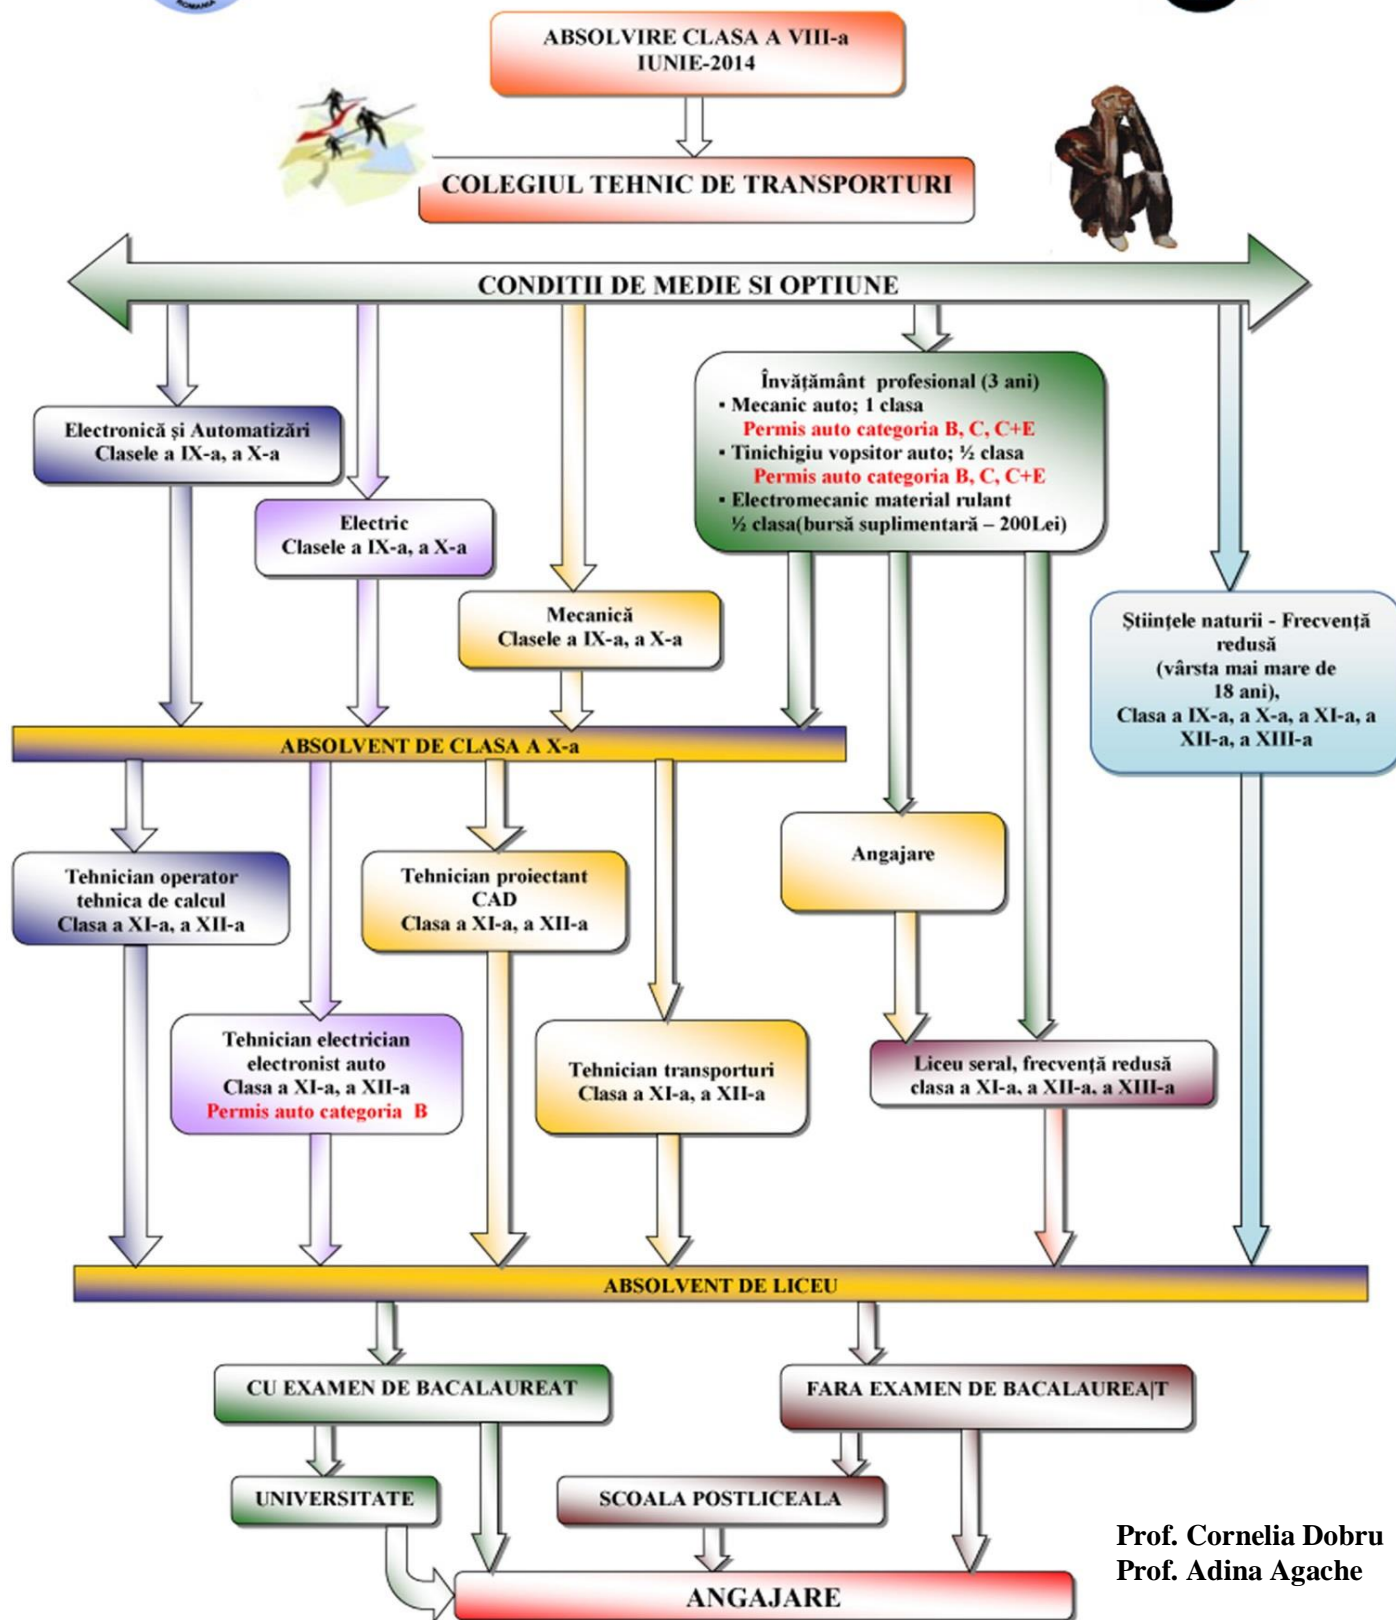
ABSOLVIRE CLASA A VIII-a
IUNIE-2014

COLEGIUL TEHNIC DE TRANSPORTURI

CONDITII DE MEDIE SI OPTIUNE

Electronică şi Automatizări
Clasele a IX-a, a X-a

Electric
Clasele a IX-a, a X-a

Mecanică
Clasele a IX-a, a X-a

Învăţământ profesional (3 ani)
• Mecanic auto; 1 clasa
Permis auto categoria B, C, C+E
• Tinichigiu vopsitor auto; ½ clasa
Permis auto categoria B, C, C+E
• Electromecanic material rulant
½ clasa(bursă suplimentară – 200Lei)

Ştiinţele naturii - Frecvenţă redusă
(vârsta mai mare de 18 ani),
Clasa a IX-a, a X-a, a XI-a, a XII-a, a XIII-a

ABSOLVENT DE CLASA A X-a

Tehnician operator tehnica de calcul
Clasa a XI-a, a XII-a

Tehnician proiectant CAD
Clasa a XI-a, a XII-a

Angajare

Tehnician electrician electronist auto
Clasa a XI-a, a XII-a
Permis auto categoria B

Tehnician transporturi
Clasa a XI-a, a XII-a

Liceu seral, frecvenţă redusă
clasa a XI-a, a XII-a, a XIII-a

ABSOLVENT DE LICEU

CU EXAMEN DE BACALAUREAT

FARA EXAMEN DE BACALAUREA|T

UNIVERSITATE

SCOALA POSTLICEALA

ANGAJARE

Prof. Cornelia Dobru
Prof. Adina Agache